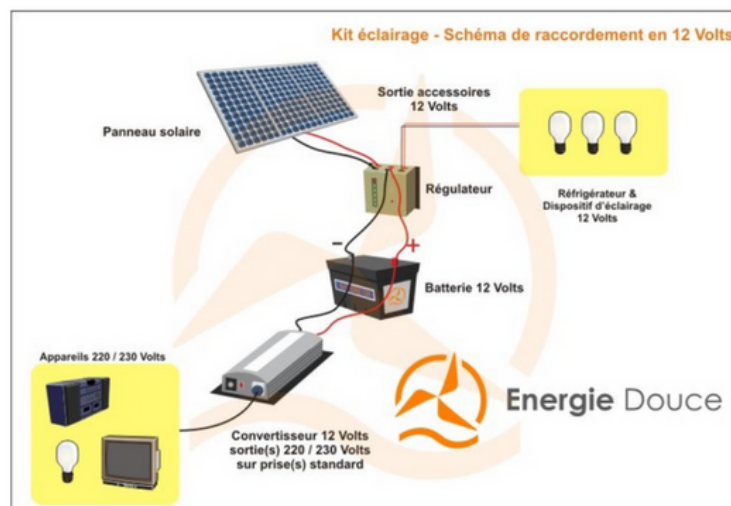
Kit éclairage - Schéma de raccordement en 12 Volts

Sortie accessoires 12 Volts

Panneau solaire

Régulateur

Réfrigérateur & Dispositif d'éclairage 12 Volts

-

+

Batterie 12 Volts

Appareils 220 / 230 Volts

Energie Douce

Convertisseur 12 Volts sortie(s) 220 / 230 Volts sur prise(s) standard